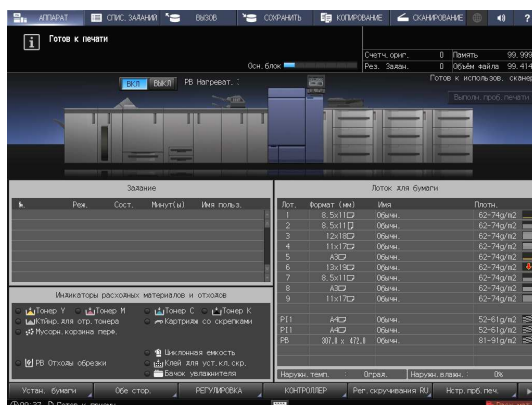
АППАРАТ | СПИС. ЗАДАНИЙ | ВЫЗОВ | СОХРАНИТЬ | КОПИРОВАНИЕ | СКАНИРОВАНИЕ | ?

Готов к печати

Осн. блок

Счетч. ориг. 0 | Память 99.99
Рез. Заказ. 0 | Объём файла 99.41

Готов к использов. скане

ВКЛ | ВЫКЛ | PB Нагреват. :

Выполн. проб. печати

Задание

| №. | Реж. | Сост. | Минут(ы) | Имя польз. |
|---|---|---|---|---|

Индикаторы расходных материалов и отходов

Тонер Y | Тонер M | Тонер C | Тонер K
Кпйнр. для отр. тонера | Картриджи со скрепками
Мусорн. корзина перф.
PB Отходы обрезки | Циклонная емкость
Клей для уст. кл. скр.
Бачок увлажнителя

Лоток для бумаги

| Лот. | Формат (мм) | Имя | Плотн. |
|---|---|---|---|
| 1 | 8.5x11 | Обычн. | 62-74g/m2 |
| 2 | 8.5x11 | Обычн. | 62-74g/m2 |
| 3 | 12x18 | Обычн. | 62-74g/m2 |
| 4 | 11x17 | Обычн. | 62-74g/m2 |
| 5 | A3 | Обычн. | 62-74g/m2 |
| 6 | 13x19 | Обычн. | 62-74g/m2 |
| 7 | 8.5x11 | Обычн. | 62-74g/m2 |
| 8 | A3 | Обычн. | 62-74g/m2 |
| 9 | 11x17 | Обычн. | 62-74g/m2 |
| PI1 | A4 | Обычн. | 52-61g/m2 |
| PI1 | A4 | Обычн. | 52-61g/m2 |
| PB | 307.0 x 472.0 | Обычн. | 81-91g/m2 |

Наружн. темп. | Огран. | Наружн. влажн. | 0%

Устан. бумаги | Обе стор. | РЕГУЛИРОВКА | КОНТРОЛЛЕР | Рег. скручивания RU | Нстр. проб. печ.

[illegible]